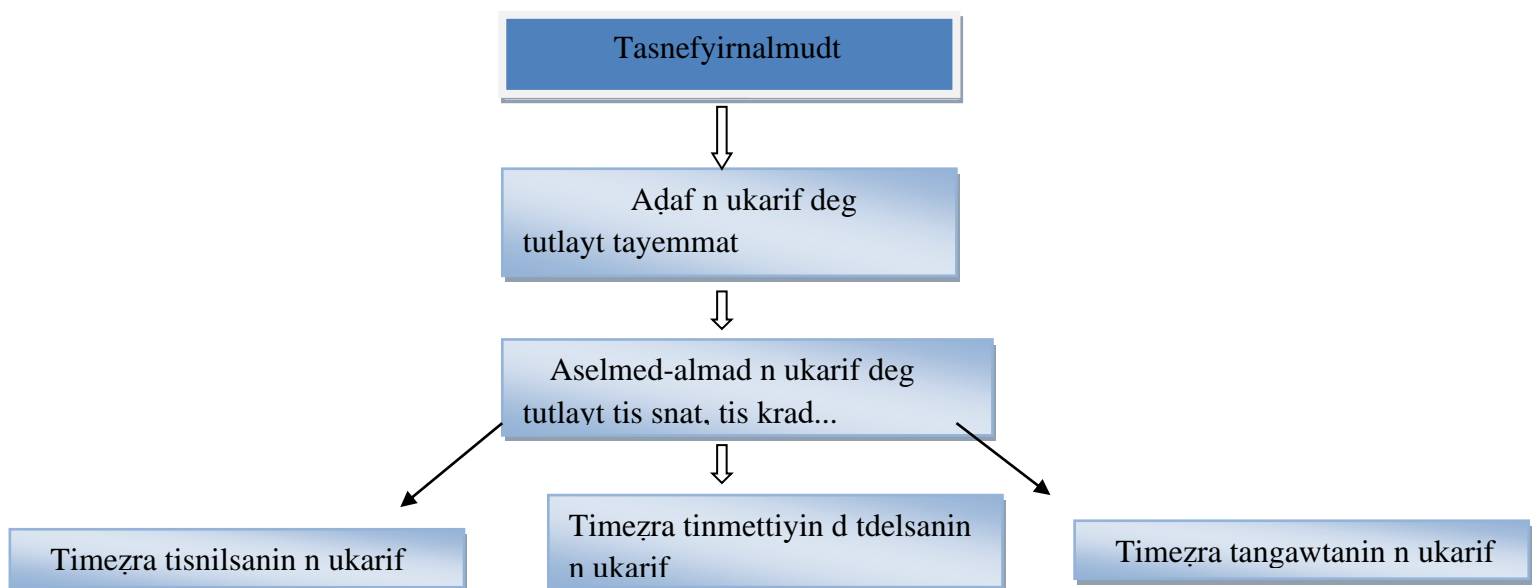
Tasnefyirnalmudt

Aḍaf n ukarif deg tutlayt tayemmat

Aselmed-almad n ukarif deg tutlayt tis snat, tis krad...

Timeẓra tisnilsanin n ukarif

Timeẓra tinmettiyin d tdelsanin n ukarif

Timeẓra tangawtanin n ukarif